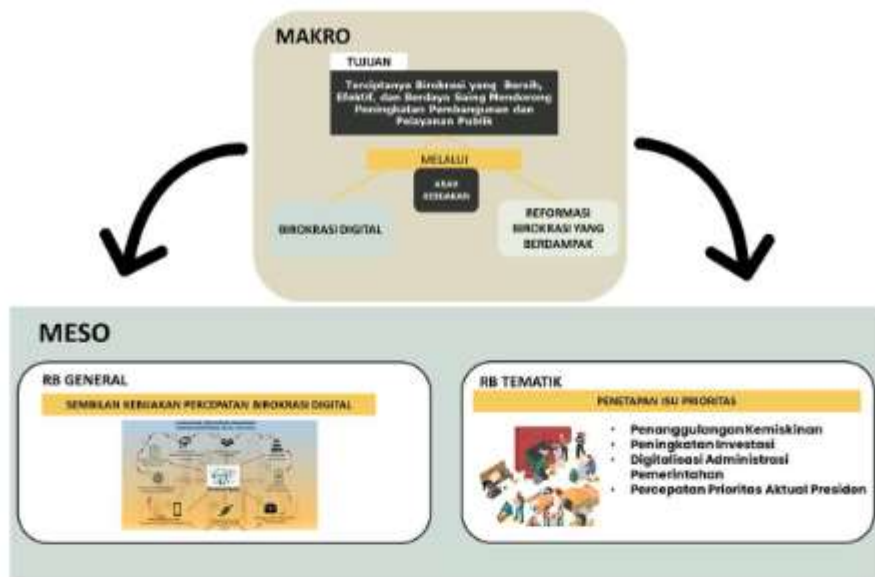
MAKRO

TUJUAN

Terciptanya Birokrasi yang Bersih, Efektif, dan Berdaya Saing Mendorong Peningkatan Pembangunan dan Pelayanan Publik

MELALUI

ARAH KEBIJAKAN

BIROKRASI DIGITAL

REFORMASI BIROKRASI YANG BERDAMPAK

MESO

RB GENERAL

SEMBILAN KEBIJAKAN PERCEPATAN BIROKRASI DIGITAL

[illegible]

RB TEMATIK

PENETAPAN ISU PRIORITAS

- Penanggulangan Kemiskinan
- Peningkatan Investasi
- Digitalisasi Administrasi Pemerintahan
- Percepatan Prioritas Aktual Presiden